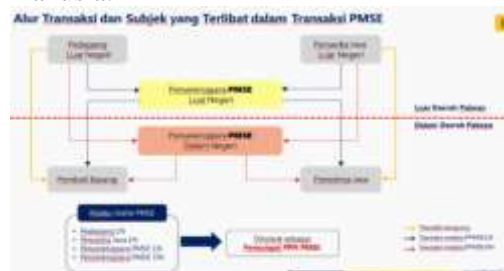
Alur Transaksi dan Subjek yang Terlibat dalam Transaksi PMSE

Pedagang Luar Negeri

Penyedia Jasa Luar Negeri

Penyelenggara PMSE Luar Negeri

Luar Daerah Pabean

Dalam Daerah Pabean

Penyelenggara PMSE Dalam Negeri

Pembeli Barang

Penerima Jasa

Pelaku Usaha PMSE

Pedagang LN
Penyedia Jasa LN
Penyelenggara PMSE LN
Penyelenggara PMSE DN

Ditunjuk sebagai Pemungut PPN PMSE

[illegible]
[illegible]
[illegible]